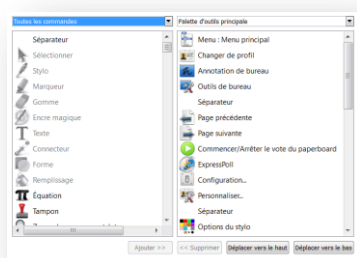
Toutes les commandes
Palette d'outils principale

Séparateur
Sélectionner
Stylo
Marqueur
Gomme
Encre magique
Texte
Connecteur
Forme
Remplissage
Équation
Tampon

Menu : Menu principal
Changer de profil
Annotation de bureau
Outils de bureau
Séparateur
Page précédente
Page suivante
Commencer/Arrêter le vote du paperboard
ExpressPoll
Configuration...
Personnaliser...
Séparateur
Options du stylo

Ajouter >>
<< Supprimer
Déplacer vers le haut
Déplacer vers le bas